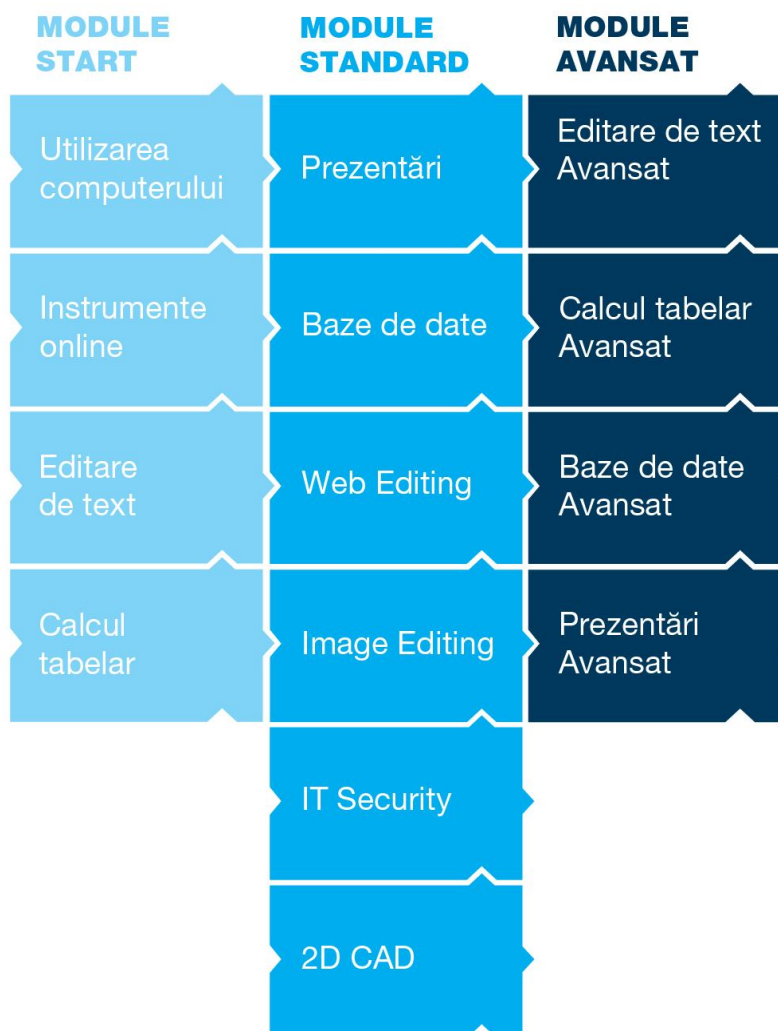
| MODULE START | MODULE STANDARD | MODULE AVANSAT |
|---|---|---|
| Utilizarea computerului | Prezentări | Editare de text Avansat |
| Instrumente online | Baze de date | Calcul tabelar Avansat |
| Editare de text | Web Editing | Baze de date Avansat |
| Calcul tabelar | Image Editing | Prezentări Avansat |
| | IT Security | |
| | 2D CAD | |